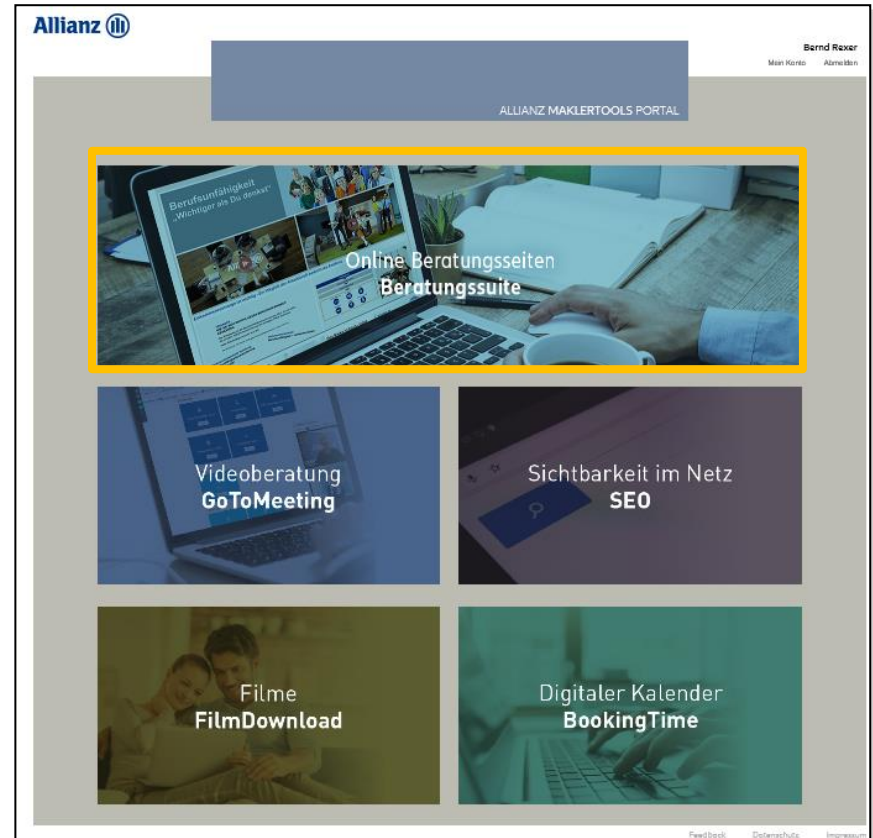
Allianz

Bernd Rexer
Mein Konto Abmelden

ALLIANZ MAKLERTOOLS PORTAL

Berufsunfähigkeit
„Wichtiger als Du denkst"

Online Beratungsseiten
Beratungssuite

Videoberatung
GoToMeeting

Sichtbarkeit im Netz
SEO

Filme
FilmDownload

Digitaler Kalender
BookingTime

Feedback Datenschutz Impressum